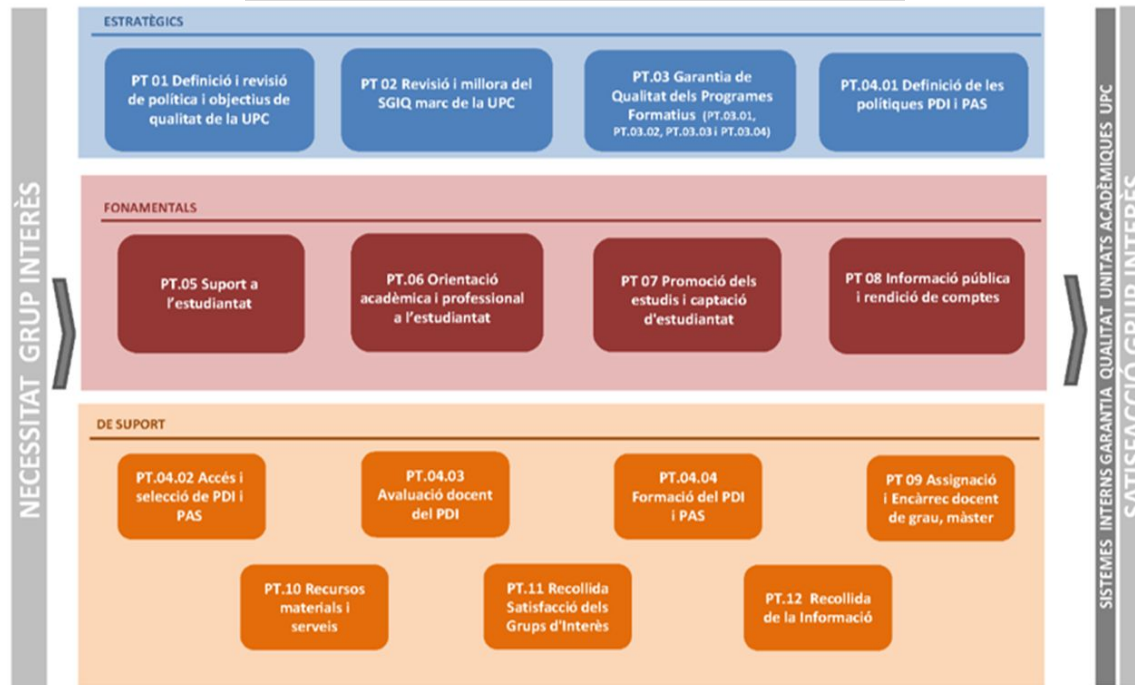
NECESSITAT GRUP INTERÈS

ESTRATÈGICS

PT 01 Definició i revisió de política i objectius de qualitat de la UPC

PT 02 Revisió i millora del SGIQ marc de la UPC

PT.03 Garantia de Qualitat dels Programes Formatius (PT.03.01, PT.03.02, PT.03.03 i PT.03.04)

PT.04.01 Definició de les polítiques PDI i PAS

FONAMENTALS

PT.05 Suport a l'estudiantat

PT.06 Orientació acadèmica i professional a l'estudiantat

PT 07 Promoció dels estudis i captació d'estudiantat

PT 08 Informació pública i rendició de comptes

DE SUPORT

PT.04.02 Accés i selecció de PDI i PAS

PT.04.03 Avaluació docent del PDI

PT.04.04 Formació del PDI i PAS

PT 09 Assignació i Encàrrec docent de grau, màster

PT.10 Recursos materials i serveis

PT.11 Recollida Satisfacció dels Grups d'Interès

PT.12 Recollida de la Informació

SISTEMES INTERNS GARANTIA QUALITAT UNITATS ACADÈMIQUES UPC

SATISFACCIÓ GRUP INTERÈS